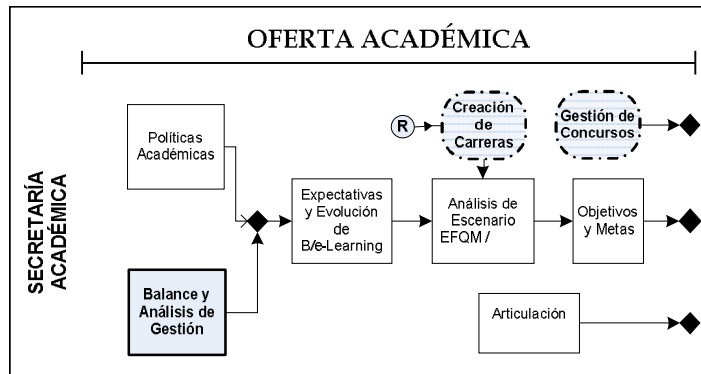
OFERTA ACADÉMICA

SECRETARÍA ACADÉMICA

Políticas Académicas

Balance y Análisis de Gestión

Expectativas y Evolución de B/e-Learning

R

Creación de Carreras

Análisis de Escenario EFQM /

Gestión de Concursos

Objetivos y Metas

Articulación